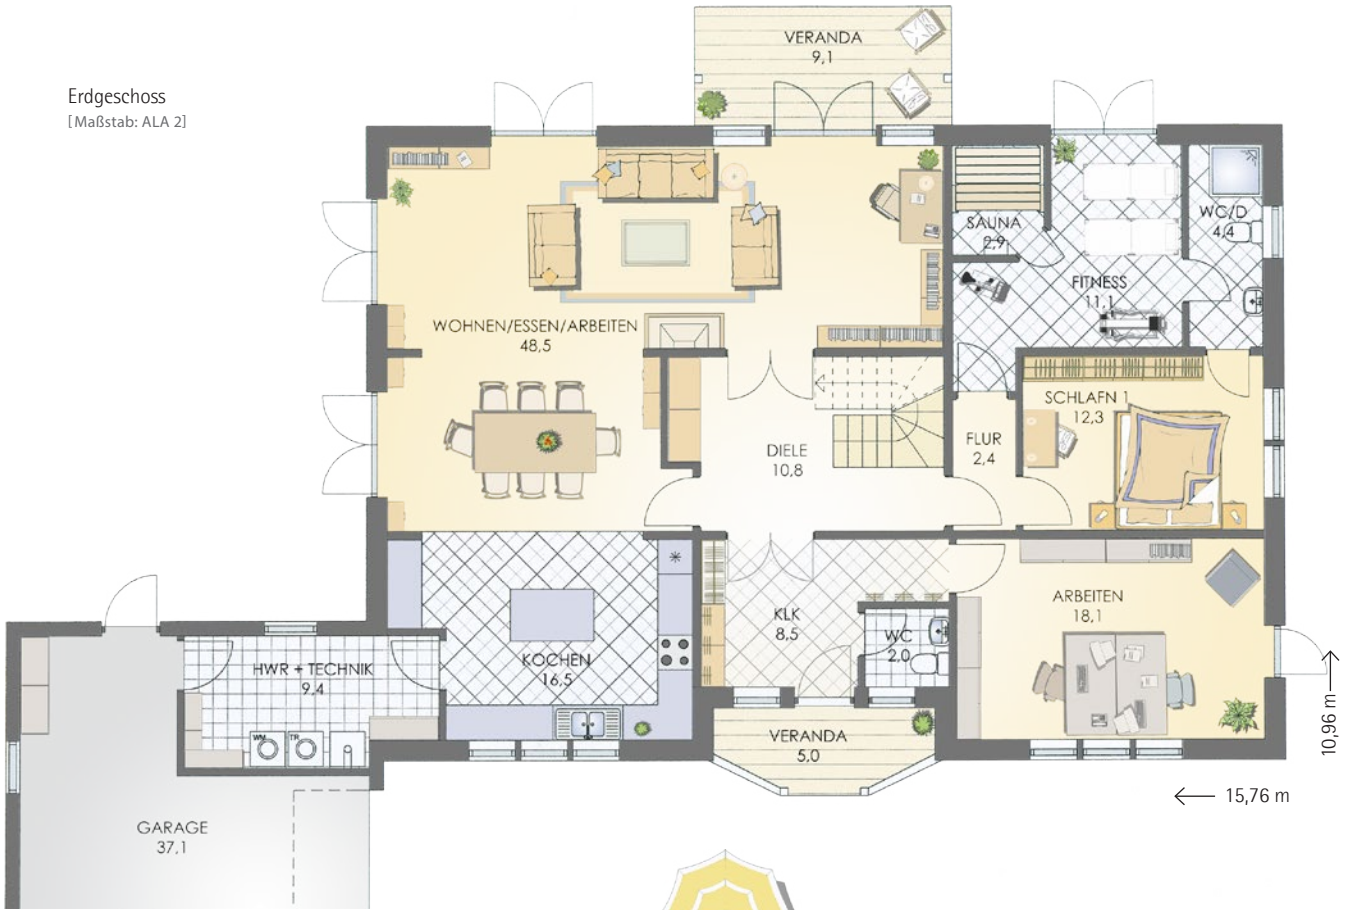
Erdgeschoss
[Maßstab: ALA 2]

VERANDA
9,1

SAUNA
2,9

WC/D
4,4

FITNESS
11,1

WOHNEN/ESSEN/ARBEITEN
48,5

SCHLAFN 1
12,3

FLUR
2,4

DIELE
10,8

ARBEITEN
18,1

HWR + TECHNIK
9,4

KOCHEN
16,5

KLK
8,5

WC
2,0

WM

TR

VERANDA
5,0

10,96 m

15,76 m

GARAGE
37,1